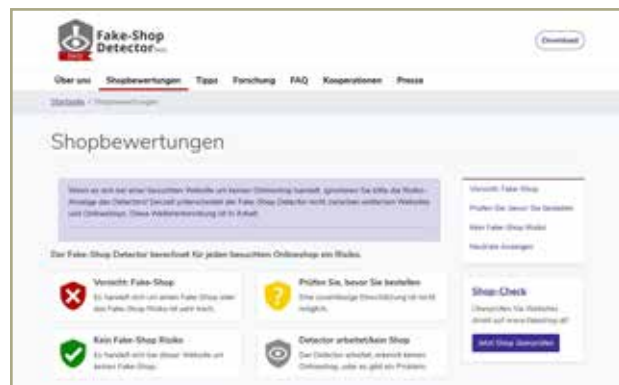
Fake-Shop Detector

Download

Über uns Shopbewertungen Tipps Forschung FAQ Kooperationen Presse

Startseite / Shopbewertungen

Shopbewertungen

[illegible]

Der Fake-Shop Detector bewertet für jeden besuchten Onlineshop ein Risiko.

Vorsicht: Fake-Shop
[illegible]

Prüfen Sie, bevor Sie bestellen
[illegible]

Kein Fake-Shop Risiko
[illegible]

Detector arbeitet/kein Shop
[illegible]

Vorsicht: Fake-Shop
Prüfen Sie, bevor Sie bestellen
Kein Fake-Shop Risiko
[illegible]

Shop-Check
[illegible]

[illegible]